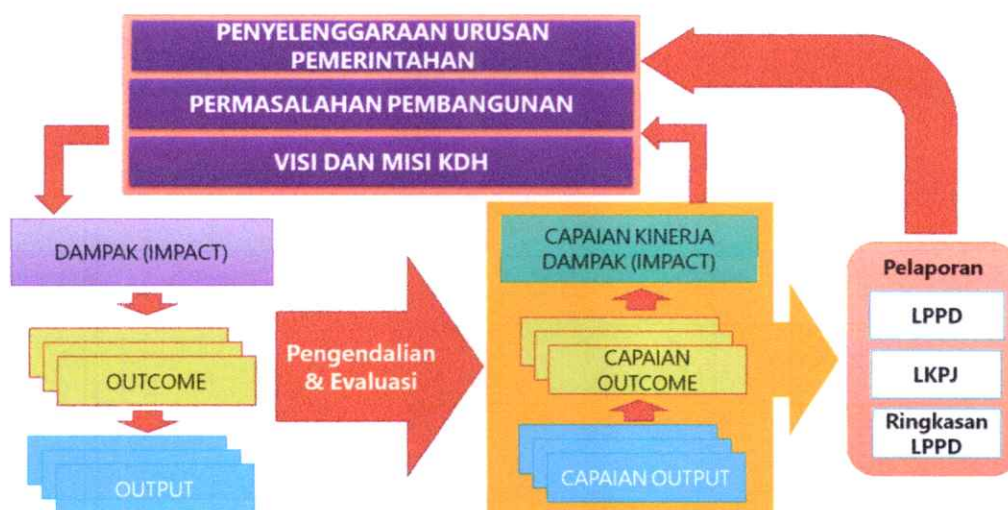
PENYELENGGARAAN URUSAN PEMERINTAHAN

PERMASALAHAN PEMBANGUNAN

VISI DAN MISI KDH

DAMPAK (IMPACT)

OUTCOME

OUTPUT

Pengendalian & Evaluasi

CAPAIAN KINERJA DAMPAK (IMPACT)

CAPAIAN OUTCOME

CAPAIAN OUTPUT

Pelaporan

LPPD

LKPJ

Ringkasan LPPD